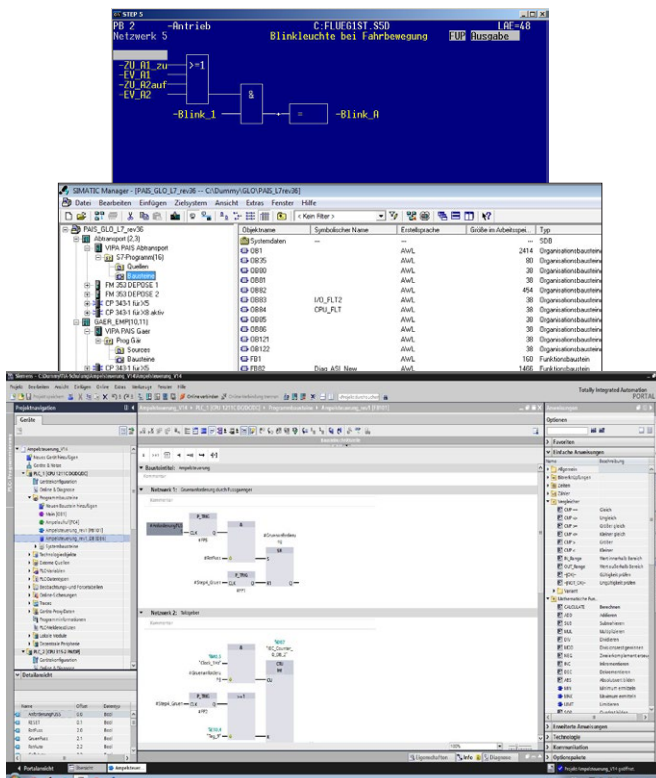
STEP 5

PB 2 -Antrieb C:FLUEG1ST.S5D LAE=48
Netzwerk 5 Blinkleuchte bei Fahrbewegung FUP Ausgabe

-ZU_A1_zu >=1
-EV_A1
-ZU_A2auf
-EV_A2
&
-Blink_1 = -Blink_A

SIMATIC Manager - [PAIS_GLO_L7_rev36 -- C:\Dummy\GLO\PAIS_L7rev36]
Datei Bearbeiten Einfügen Zielsystem Ansicht Extras Fenster Hilfe
< Kein Filter >

PAIS_GLO_L7_rev36
Abtransport (2,3)
VIPA PAIS Abtransport
S7-Programm(16)
Quellen
Bausteine
FM 353 DEPOSE 1
FM 353 DEPOSE 2
CP 343-1 für XS
CP 343-1 für XS aktiv
GAER_EMP(10,11)
VIPA PAIS Gaer
Prog Gär
Sources
Bausteine
CP 343-1

| Objektname | Symbolischer Name | Erstellsprache | Größe im Arbeitsspei... | Typ |
|---|---|---|---|---|
| Systemdaten | --- | | | SDB |
| OB1 | | AWL | 2414 | Organisationsbaustein |
| OB35 | | AWL | 80 | Organisationsbaustein |
| OB80 | | AWL | 38 | Organisationsbaustein |
| OB81 | | AWL | 38 | Organisationsbaustein |
| OB82 | | AWL | 454 | Organisationsbaustein |
| OB83 | I/O_FLT2 | AWL | 38 | Organisationsbaustein |
| OB84 | CPU_FLT | AWL | 38 | Organisationsbaustein |
| OB85 | | AWL | 38 | Organisationsbaustein |
| OB86 | | AWL | 38 | Organisationsbaustein |
| OB121 | | AWL | 38 | Organisationsbaustein |
| OB122 | | AWL | 38 | Organisationsbaustein |
| FB1 | | AWL | 160 | Funktionsbaustein |
| FB82 | Diag_ASI_New | AWL | 1406 | Funktionsbaustein |

Siemens - C:\Users\...\Ampelsteuerung_V14

Projekt Bearbeiten Ansicht Einfügen Online Extras Werkzeuge Fenster Hilfe
Totally Integrated Automation
PORTAL

Projektnavigation
Geräte

Ampelsteuerung_V14
Neues Gerät hinzufügen
Geräte & Netze
PLC_1 [CPU 1211C DC/DC/DC]
Gerätekonfiguration
Online & Diagnose
Programmbausteine
Neuen Baustein hinzufügen
Main [OB1]
Ampelaufruf [FC4]
Ampelsteuerung_rev1 [FB101]
Ampelsteuerung_rev1_DB [DB1]
Systembausteine
Technologieobjekte
Externe Quellen
PLC-Variablen
PLC-Datentypen
Beobachtungs- und Forcetabellen
Online-Sicherungen
Traces
Geräte-Proxy-Daten
Programminformationen
PLC-Meldetexte
Lokale Module
Dezentrale Peripherie
PLC_2 [CPU 1215C DC/DC]
Gerätekonfiguration
Online & Diagnose

Detailansicht

| Name | Offset | Datentyp |
|---|---|---|
| Anforderung FG | 0.0 | Bool |
| RESET | 0.1 | Bool |
| RotFuss | 2.0 | Bool |
| GruenFuss | 2.1 | Bool |
| RotAuto | 2.2 | Bool |
| GelbAuto | 2.3 | Bool |

Ampelsteuerung_V14 > PLC_1 [CPU 1211C DC/DC/DC] > Programmbausteine > Ampelsteuerung_rev1 [FB101]

Bausteintitel: Ampelsteuerung
Kommentar

Netzwerk 1: Quersteuerung durchFussgänger
Kommentar

#AnforderungFG
R_TRIG
CLK Q
#FP0
&
#RotFuss
#Querverkehrs
SR
S
R1 Q
#Step4_Gruen
F_TRIG
CLK Q
#FP1

Netzwerk 2: Taktgeber
Kommentar

%DB1
"Clock_1Hz"
#Taktgeber
%DB2
"IEC_Counter_0_DB_2"
CTU
Int
CU
#Querverkehrs
#Step4_Gruen
R_TRIG
#FP2
%DB3
"Fuß_T"

100%

Eigenschaften Info Diagnose

Anweisungen
Optionen
Favoriten
Einfache Anweisungen
Name Beschreibung
Allgemein
Bitverknüpfungen
Zeiten
Zähler
Vergleicher
CMP == Gleich
CMP <> Ungleich
CMP >= Größer gleich
CMP <= Kleiner gleich
CMP > Größer
CMP < Kleiner
IN_Range Wert innerhalb Bereich
OUT_Range Wert außerhalb Bereich
-|OK|- Gültigkeit prüfen
-|NOT_OK|- Ungültigkeit prüfen
Variant
Mathematische Funk.
CALCULATE Berechnen
ADD Addieren
SUB Subtrahieren
MUL Multiplizieren
DIV Dividieren
MOD Divisionsrest ermitteln
NEG Zweierkomplement erzeu
INC Inkrementieren
DEC Dekrementieren
ABS Absolutwert bilden
MIN Minimum ermitteln
MAX Maximum ermitteln
LIMIT Begrenzen
SQR Quadrat bilden
Erweiterte Anweisungen
Technologie
Kommunikation
Optionspakete

Portalansicht Übersicht Ampelsteuer...
Projekt Ampelsteuerung_V14 geöffnet.